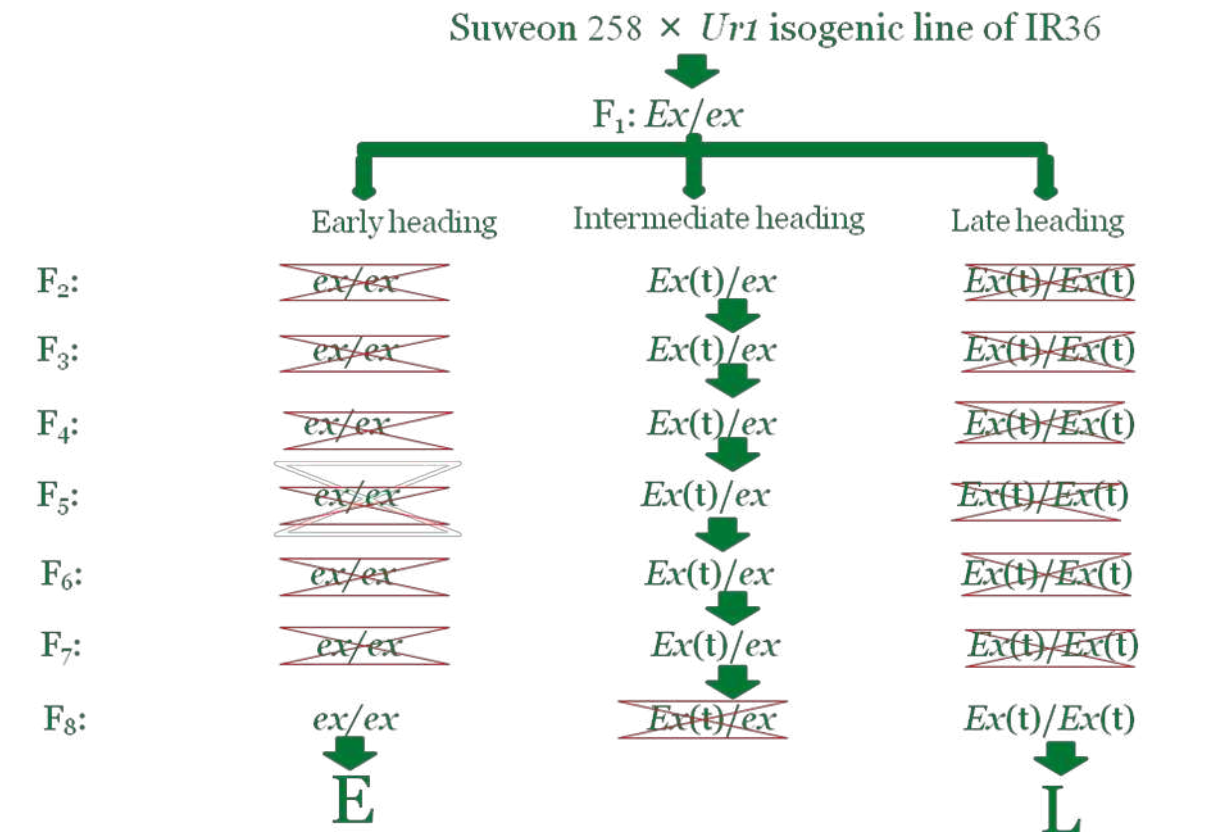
Suweon 258 × *Ur1* isogenic line of IR36

$F_1$: *Ex*/*ex*

Early heading

Intermediate heading

Late heading

| | Early heading | Intermediate heading | Late heading |
|---|---|---|---|
| $F_2$: | *ex*/*ex* | *Ex*(t)/*ex* | *Ex*(t)/*Ex*(t) |
| $F_3$: | *ex*/*ex* | *Ex*(t)/*ex* | *Ex*(t)/*Ex*(t) |
| $F_4$: | *ex*/*ex* | *Ex*(t)/*ex* | *Ex*(t)/*Ex*(t) |
| $F_5$: | *ex*/*ex* | *Ex*(t)/*ex* | *Ex*(t)/*Ex*(t) |
| $F_6$: | *ex*/*ex* | *Ex*(t)/*ex* | *Ex*(t)/*Ex*(t) |
| $F_7$: | *ex*/*ex* | *Ex*(t)/*ex* | *Ex*(t)/*Ex*(t) |
| $F_8$: | *ex*/*ex* | *Ex*(t)/*ex* | *Ex*(t)/*Ex*(t) |

E

L